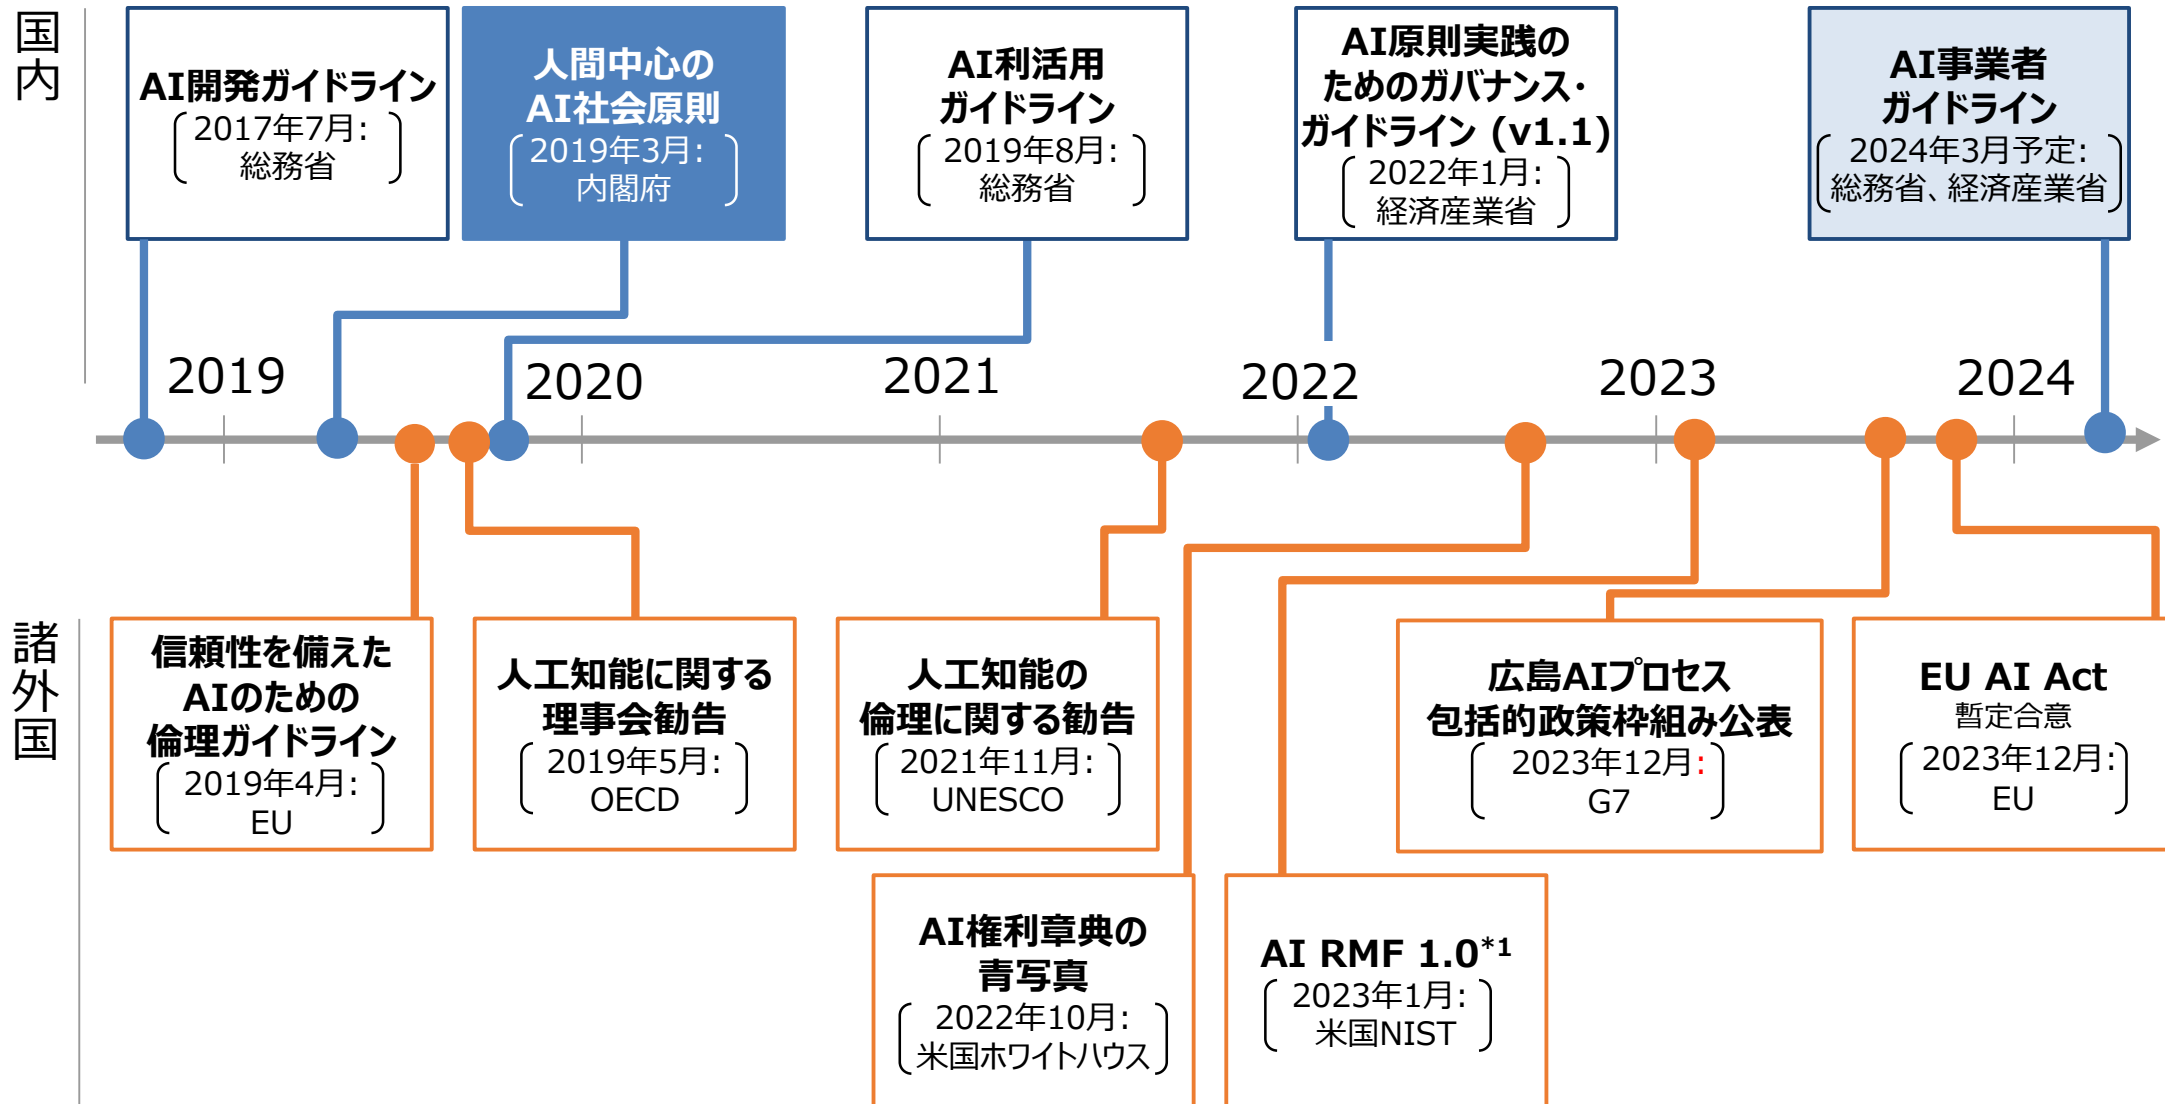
国内

AI開発ガイドライン
2017年7月:
総務省

人間中心の
AI社会原則
2019年3月:
内閣府

AI利活用
ガイドライン
2019年8月:
総務省

AI原則実践の
ためのガバナンス・
ガイドライン (v1.1)
2022年1月:
経済産業省

AI事業者
ガイドライン
2024年3月予定:
総務省、経済産業省

2019 2020 2021 2022 2023 2024

諸外国

信頼性を備えた
AIのための
倫理ガイドライン
2019年4月:
EU

人工知能に関する
理事会勧告
2019年5月:
OECD

人工知能の
倫理に関する勧告
2021年11月:
UNESCO

広島AIプロセス
包括的政策枠組み公表
2023年12月:
G7

EU AI Act
暫定合意
2023年12月:
EU

AI権利章典の
青写真
2022年10月:
米国ホワイトハウス

AI RMF 1.0$^{*1}$
2023年1月:
米国NIST